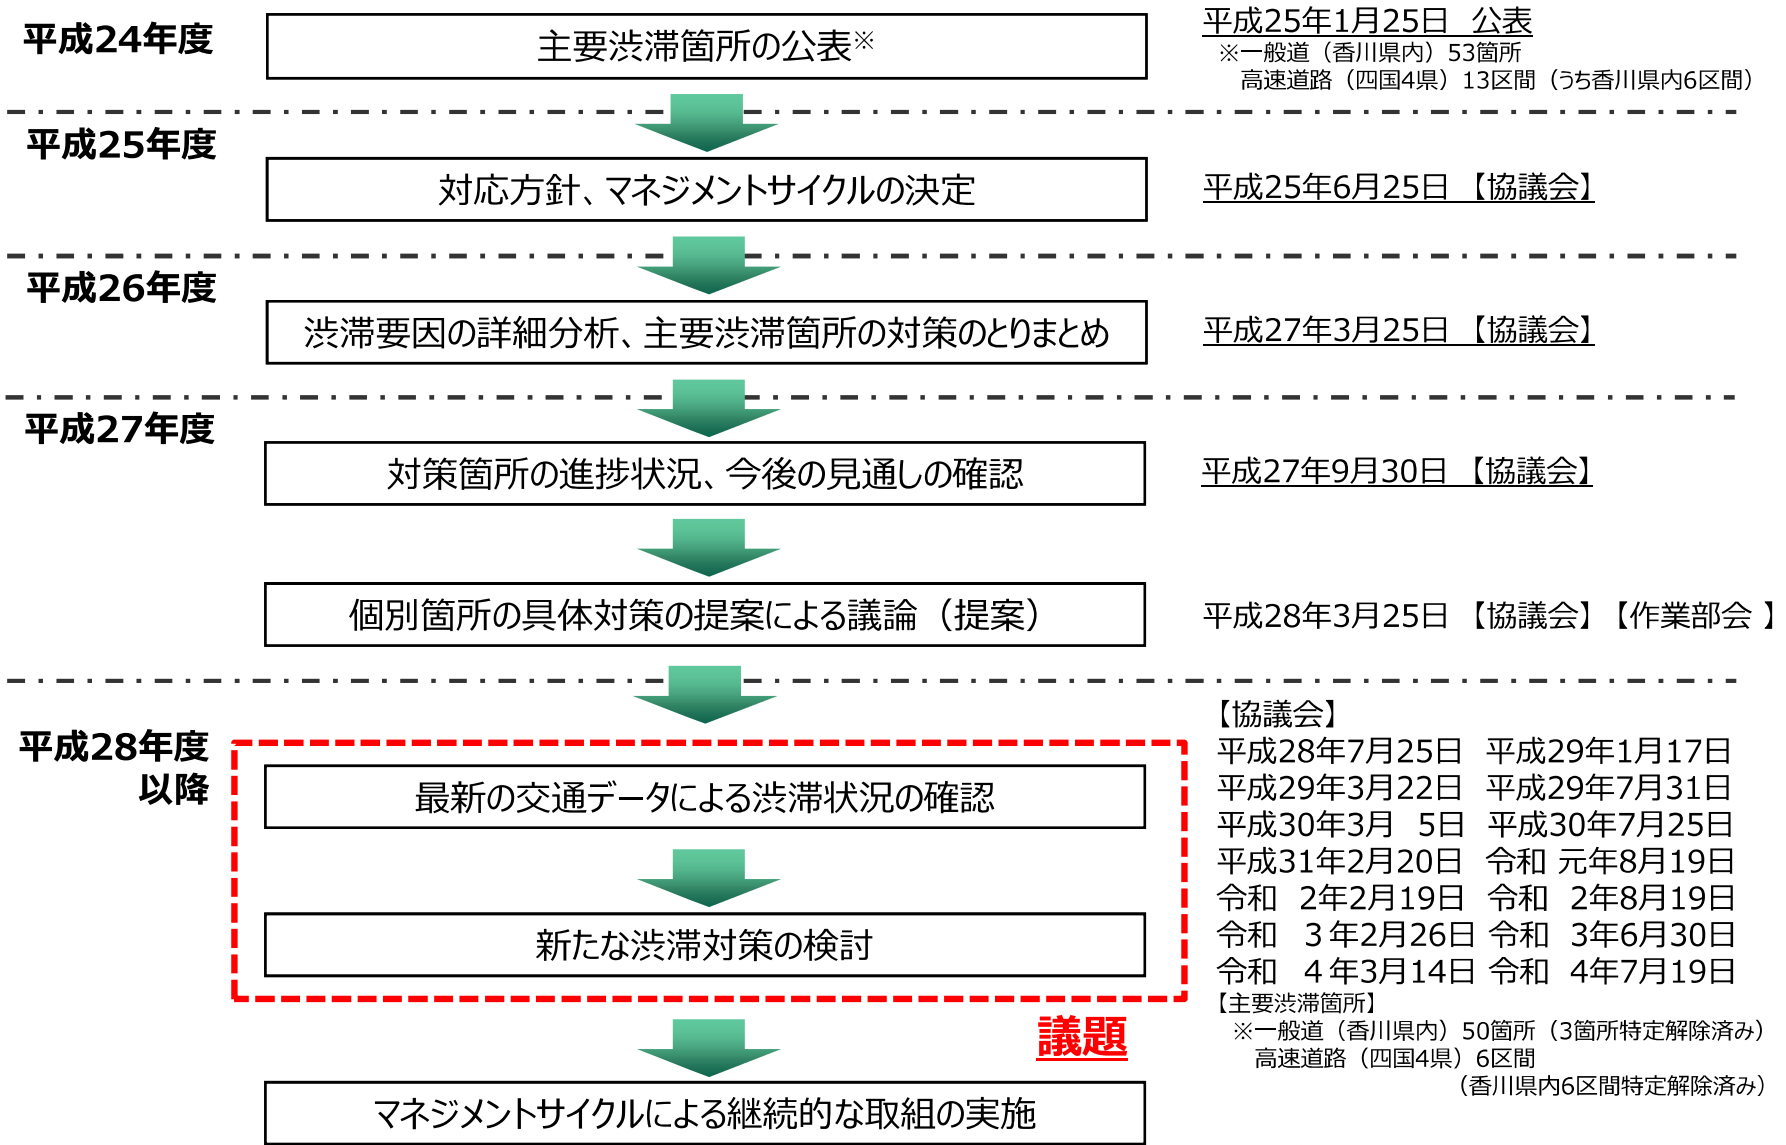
平成24年度

主要渋滞箇所の公表※

平成25年1月25日　公表
※一般道（香川県内）53箇所
高速道路（四国4県）13区間（うち香川県内6区間）

平成25年度

対応方針、マネジメントサイクルの決定

平成25年6月25日 【協議会】

平成26年度

渋滞要因の詳細分析、主要渋滞箇所の対策のとりまとめ

平成27年3月25日 【協議会】

平成27年度

対策箇所の進捗状況、今後の見通しの確認

平成27年9月30日 【協議会】

個別箇所の具体対策の提案による議論（提案）

平成28年3月25日 【協議会】【作業部会 】

平成28年度以降

最新の交通データによる渋滞状況の確認

新たな渋滞対策の検討

議題

マネジメントサイクルによる継続的な取組の実施

【協議会】
平成28年7月25日　平成29年1月17日
平成29年3月22日　平成29年7月31日
平成30年3月　5日　平成30年7月25日
平成31年2月20日　令和 元年8月19日
令和　2年2月19日　令和　2年8月19日
令和　3年2月26日　令和　3年6月30日
令和　4年3月14日　令和　4年7月19日
【主要渋滞箇所】
※一般道（香川県内）50箇所（3箇所特定解除済み）
高速道路（四国4県）6区間
（香川県内6区間特定解除済み）